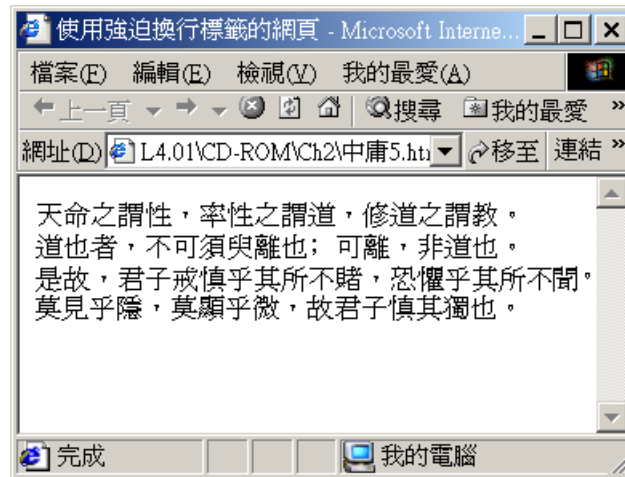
使用強迫換行標籤的網頁 - Microsoft Interne...

檔案(F) 編輯(E) 檢視(V) 我的最愛(A)

上一頁 搜尋 我的最愛 »

網址(D) L4.01\CD-ROM\Ch2\中庸5.htm 移至 連結 »

天命之謂性，率性之謂道，修道之謂教，
道也者，不可須與離也； 可離，非道也，
是故，君子戒慎乎其所不睹，恐懼乎其所不聞，
莫見乎隱，莫顯乎微，故君子慎其獨也，

完成 我的電腦